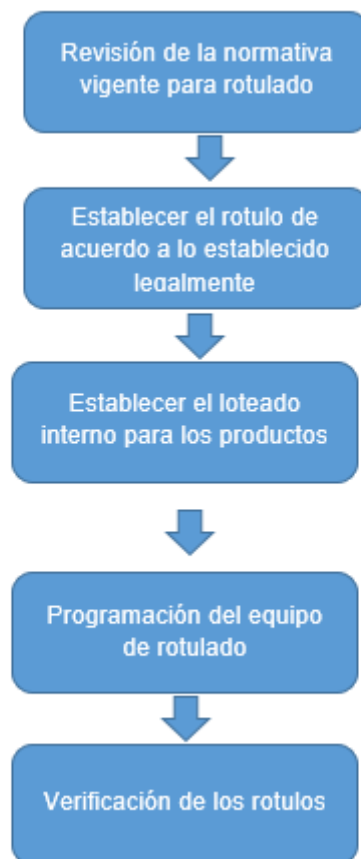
Revisión de la normativa vigente para rotulado

Establecer el rotulo de acuerdo a lo establecido legalmente

Establecer el loteado interno para los productos

Programación del equipo de rotulado

Verificación de los rotulos